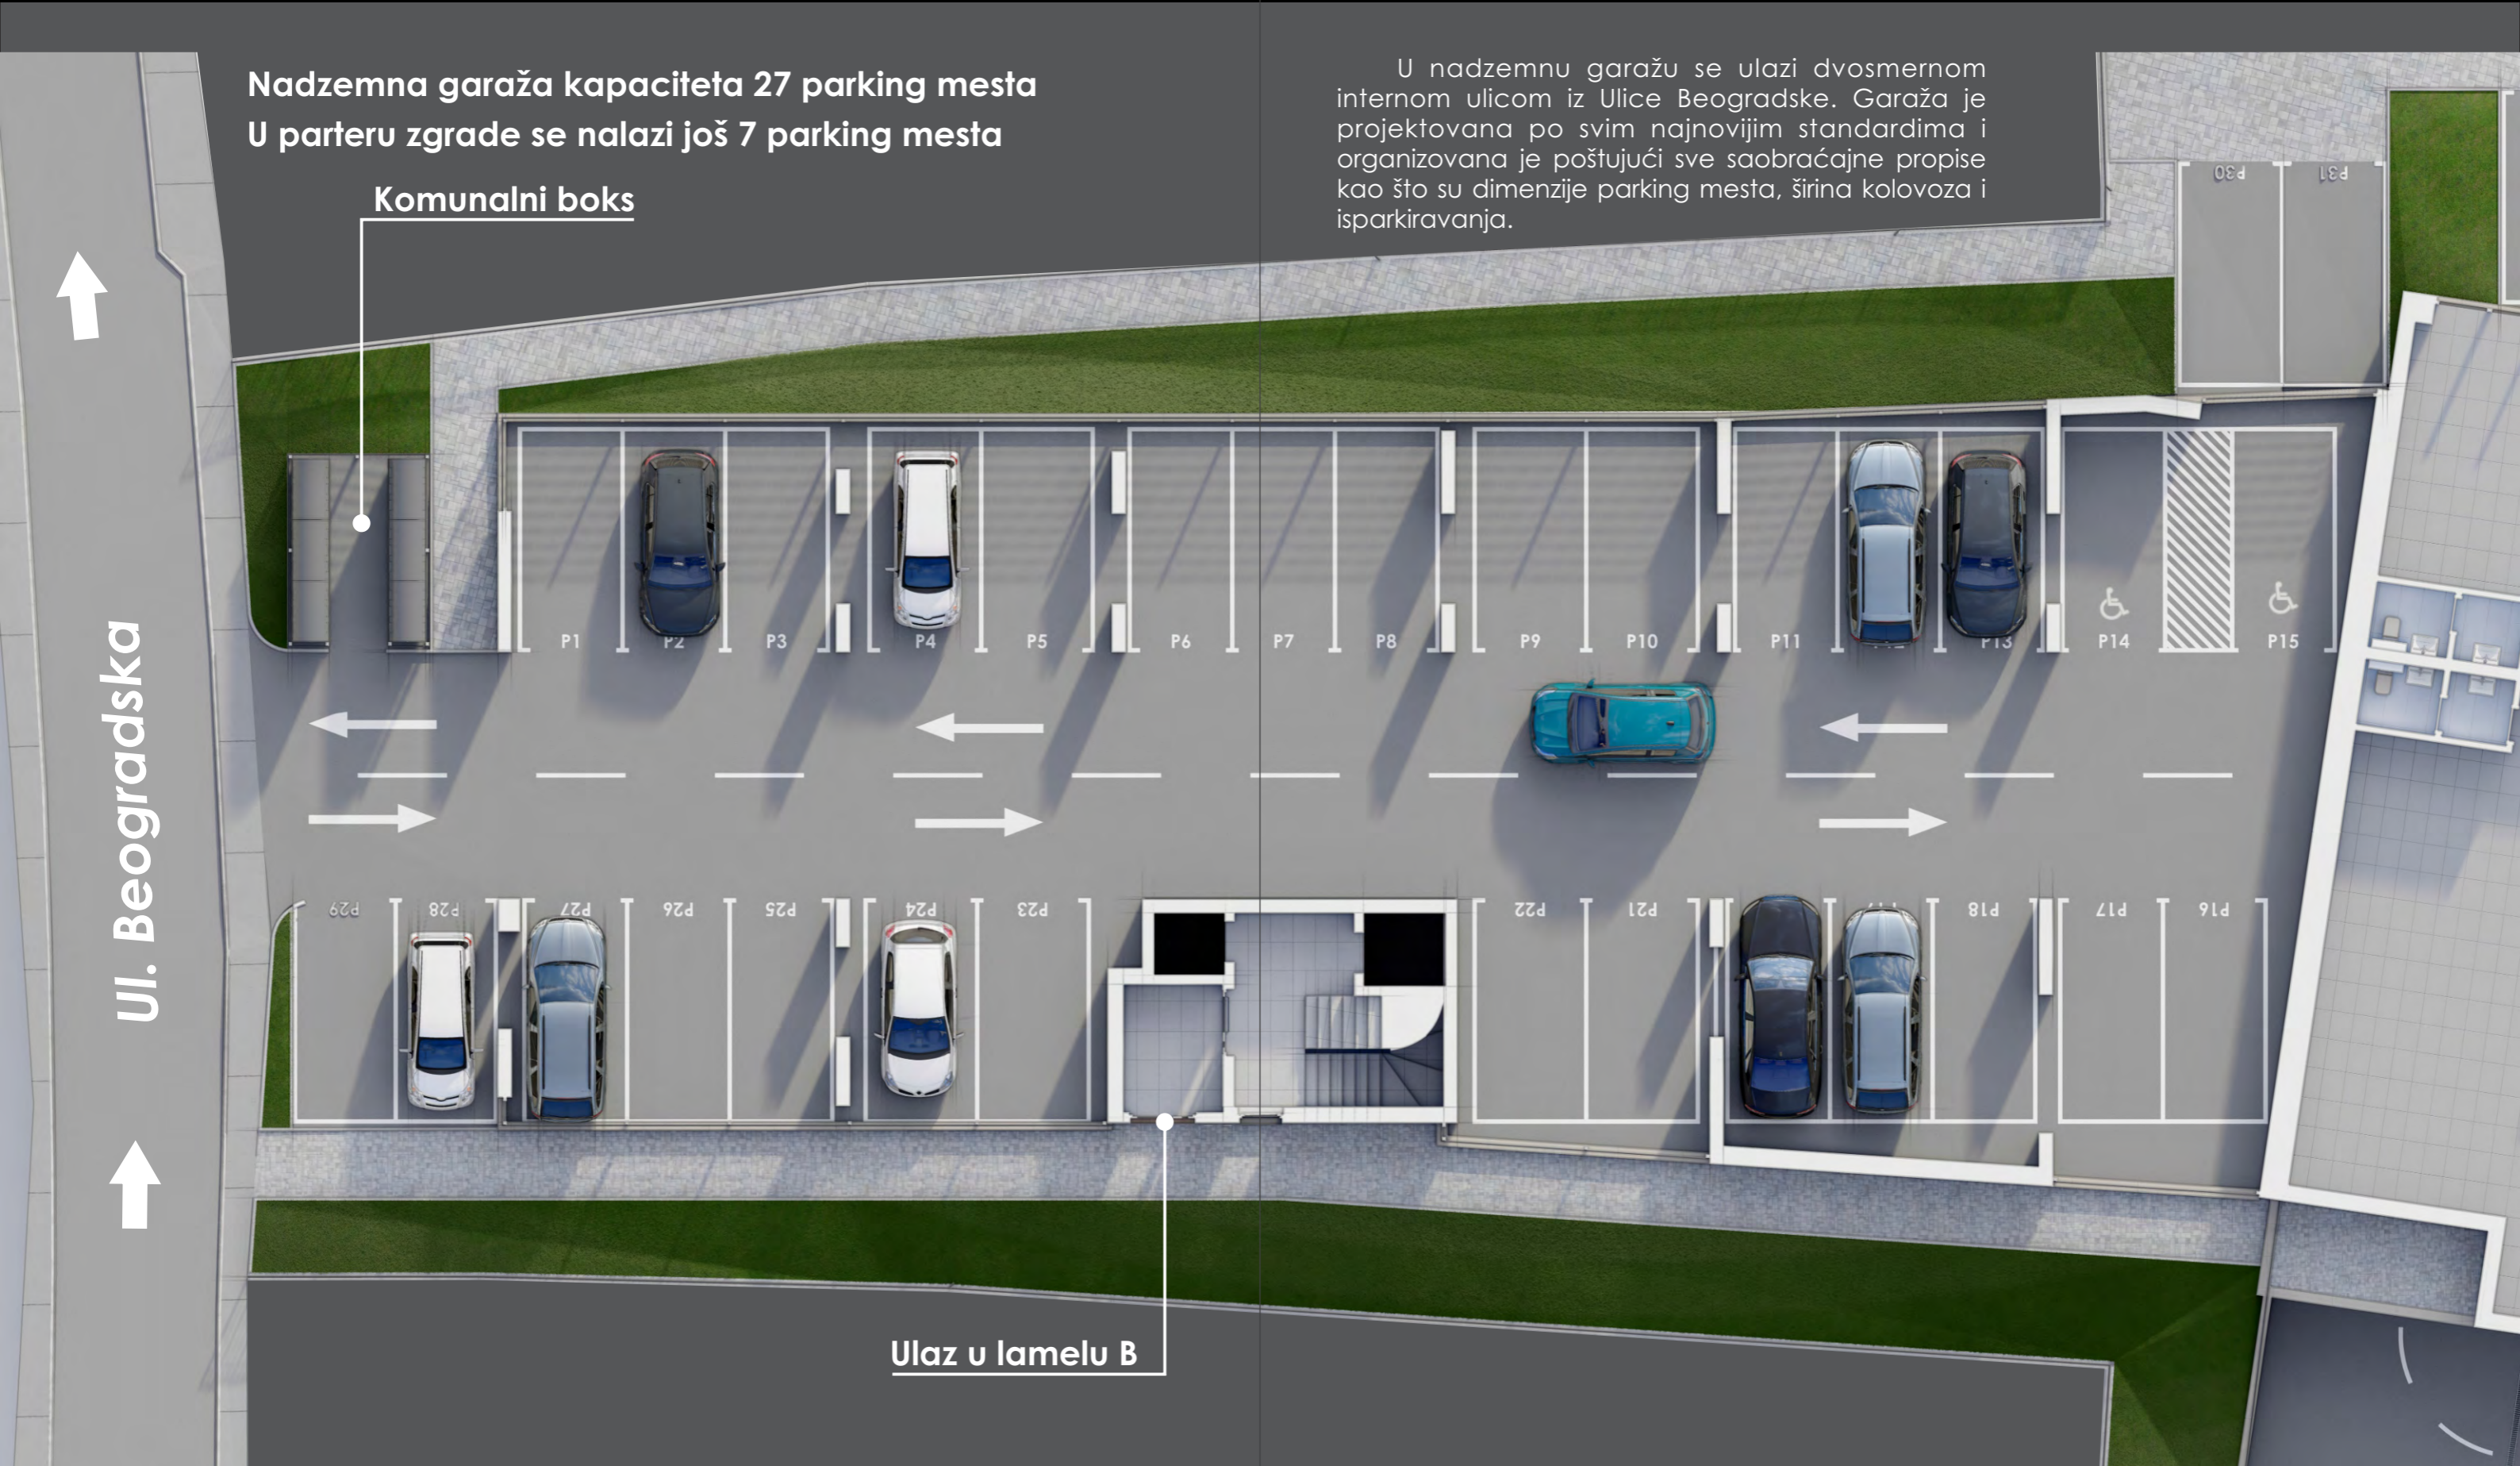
Nadzemna garaža kapaciteta 27 parking mesta
U parteru zgrade se nalazi još 7 parking mesta

Komunalni boks

U nadzemnu garažu se ulazi dvosmernom internom ulicom iz Ulice Beogradske. Garaža je projektovana po svim najnovijim standardima i organizovana je poštujući sve saobraćajne propise kao što su dimenzije parking mesta, širina kolovoza i isparkiravanja.

P30 P31

P1 P2 P3 P4 P5 P6 P7 P8 P9 P10 P11 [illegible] P13 P14 P15

P29 P28 P27 P26 P25 P24 P23 P22 P21 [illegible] P18 P17 P16

Ul. Beogradska

Ulaz u lamelu B